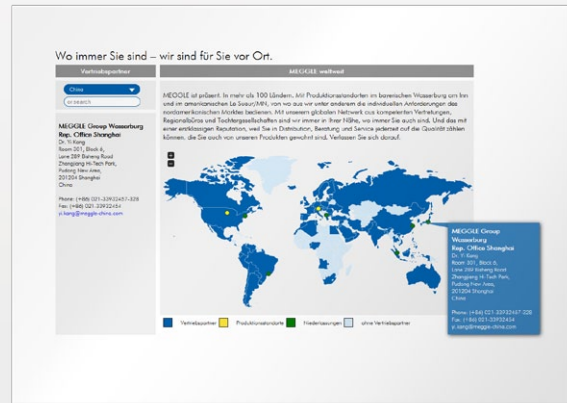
Wo immer Sie sind – wir sind für Sie vor Ort.

Vertriebspartner

China

search

MEGGLE Group Wasserburg
Rep. Office Shanghai
Dr. Yi Kang
Room 301, Block 6,
Lane 289 Bisheng Road
Zhangjiang Hi-Tech Park,
Pudong New Area,
201204 Shanghai
China

Phone: (+86) 021-33932457-328
Fax: (+86) 021-33932454
yi.kang@meggle-china.com

MEGGLE weltweit

MEGGLE ist präsent. In mehr als 100 Ländern. Mit Produktionsstandorten im bayerischen Wasserburg am Inn und im amerikanischen Le Sueur/MN, von wo aus wir unter anderem die individuellen Anforderungen des nordamerikanischen Marktes bedienen. Mit unserem globalen Netzwerk aus kompetenten Vertretungen, Regionalbüros und Tochtergesellschaften sind wir immer in Ihrer Nähe, wo immer Sie auch sind. Und das mit einer erstklassigen Reputation, weil Sie in Distribution, Beratung und Service jederzeit auf die Qualität zählen können, die Sie auch von unseren Produkten gewohnt sind. Verlassen Sie sich darauf.

+
–

MEGGLE Group Wasserburg
Rep. Office Shanghai
Dr. Yi Kang
Room 301, Block 6,
Lane 289 Bisheng Road
Zhangjiang Hi-Tech Park,
Pudong New Area,
201204 Shanghai
China

Phone: (+86) 021-33932457-328
Fax: (+86) 021-33932454
yi.kang@meggle-china.com

Vertriebspartner
Produktionsstandorte
Niederlassungen
ohne Vertriebspartner